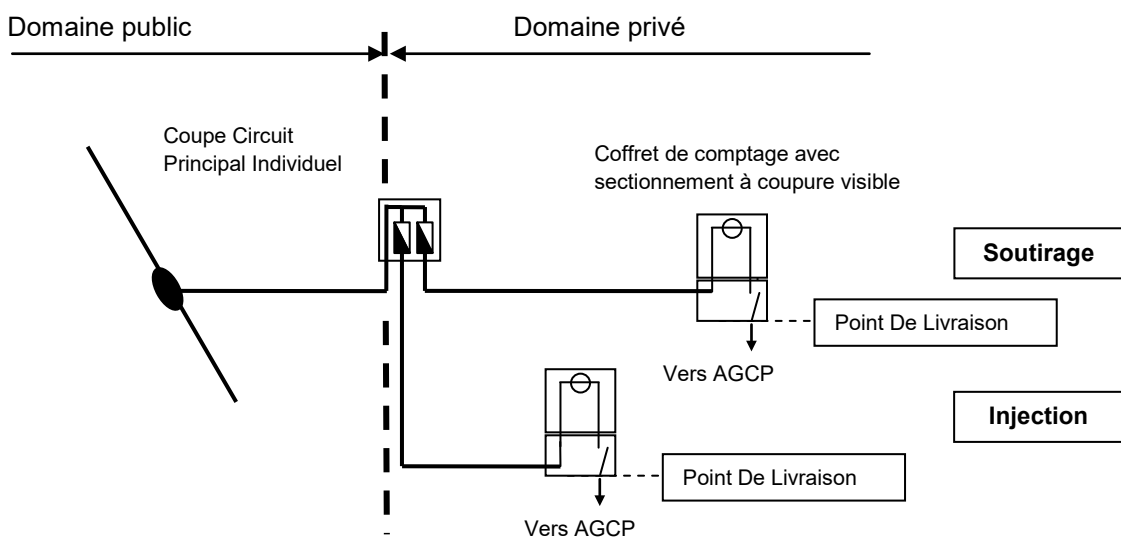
Domaine public

Domaine privé

Coupe Circuit Principal Individuel

Coffret de comptage avec sectionnement à coupure visible

Soutirage

Point De Livraison

Vers AGCP

Injection

Point De Livraison

Vers AGCP